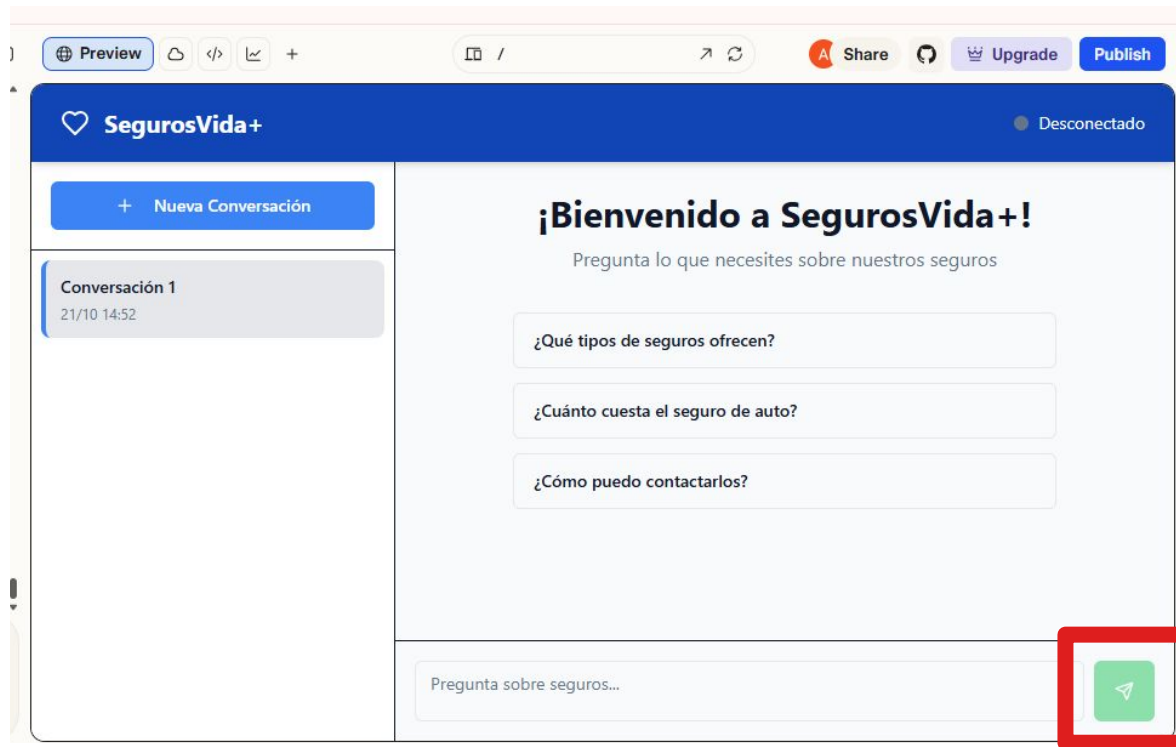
Preview

/

A Share

Upgrade

Publish

SegurosVida+

Desconectado

+ Nueva Conversación

Conversación 1
21/10 14:52

¡Bienvenido a SegurosVida+!

Pregunta lo que necesites sobre nuestros seguros

¿Qué tipos de seguros ofrecen?

¿Cuánto cuesta el seguro de auto?

¿Cómo puedo contactarlos?

Pregunta sobre seguros...